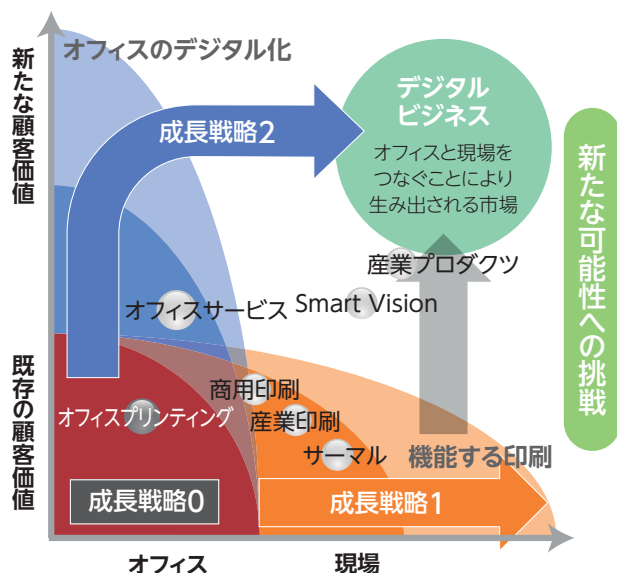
新たな顧客価値

既存の顧客価値

オフィスのデジタル化

成長戦略2

デジタルビジネス

オフィスと現場をつなぐことにより生み出される市場

新たな可能性への挑戦

産業プロダクツ

オフィスサービス

Smart Vision

商用印刷

オフィスプリンティング

産業印刷

サーマル

機能する印刷

成長戦略0

成長戦略1

オフィス

現場